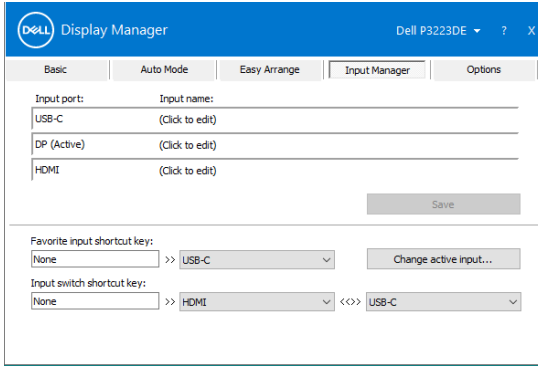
DELL Display Manager

Dell P3223DE ▾ ? X

Basic | Auto Mode | Easy Arrange | Input Manager | Options

| Input port: | Input name: |
|---|---|
| USB-C | (Click to edit) |
| DP (Active) | (Click to edit) |
| HDMI | (Click to edit) |

Save

Favorite input shortcut key:

None >> USB-C

Change active input...

Input switch shortcut key:

None >> HDMI <◇> USB-C